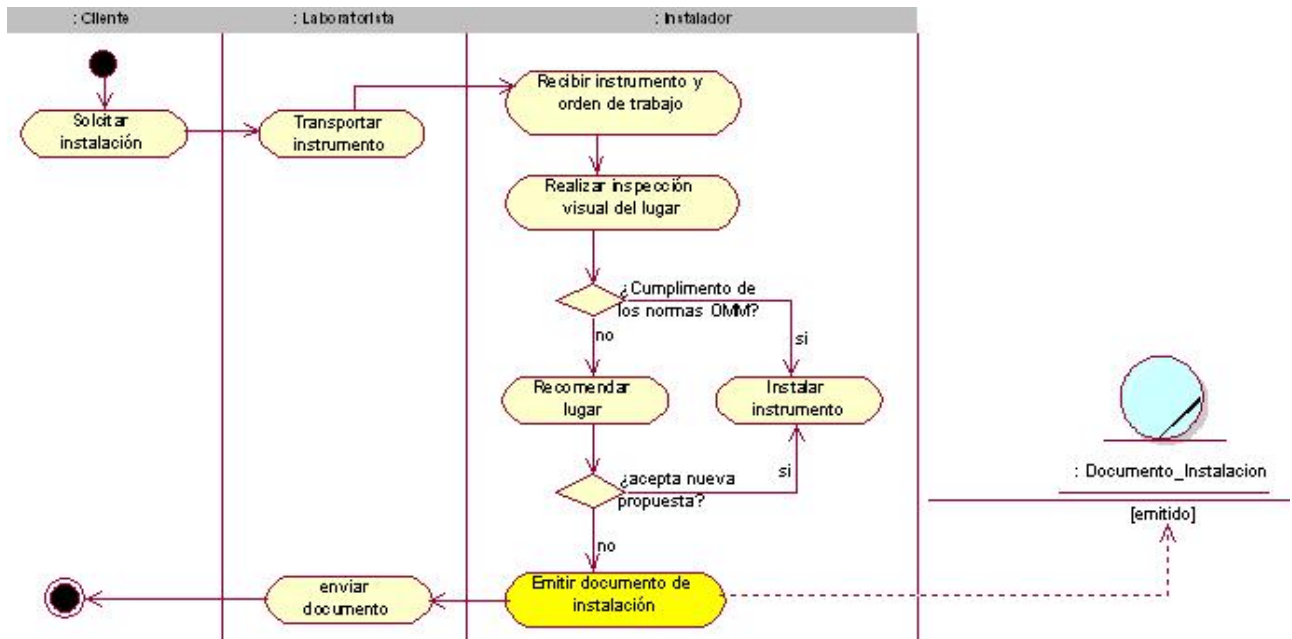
: Cliente

: Laboratorista

: Instalador

Solcitar instalación

Transportar instrumento

Recibir instrumento y orden de trabajo

Realizar inspección visual del lugar

¿Cumplimento de los normas OMM?

no

si

Recomendar lugar

Instalar instrumento

¿acepta nueva propuesta?

si

no

: Documento_Instalacion

[emitido]

enviar documento

Emitir documento de instalación